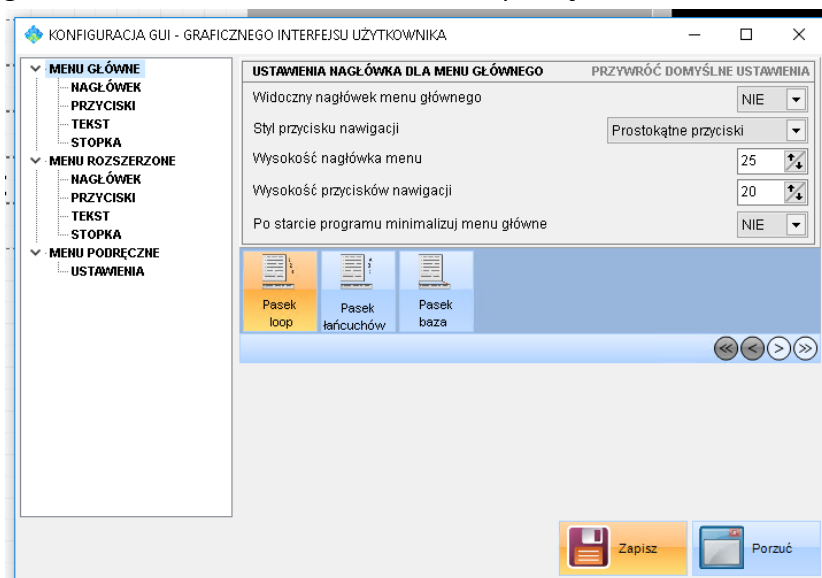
KONFIGURACJA GUI - GRAFICZNEGO INTERFEJSU UŻYTKOWNIKA

MENU GŁÓWNE
NAGŁÓWEK
PRZYCISKI
TEKST
STOPKA
MENU ROZSZERZONE
NAGŁÓWEK
PRZYCISKI
TEKST
STOPKA
MENU PODRĘCZNE
USTAWIENIA

USTAWIENIA NAGŁÓWKA DLA MENU GŁÓWNEGO
PRZYWRÓĆ DOMYŚLNE USTAWIENIA

| | |
|---|---|
| Widoczny nagłówek menu głównego | NIE |
| Styl przycisku nawigacji | Prostokątne przyciski |
| Wysokość nagłówka menu | 25 |
| Wysokość przycisków nawigacji | 20 |
| Po starcie programu minimalizuj menu główne | NIE |

Pasek loop
Pasek łańcuchów
Pasek baza

Zapisz
Porzuć